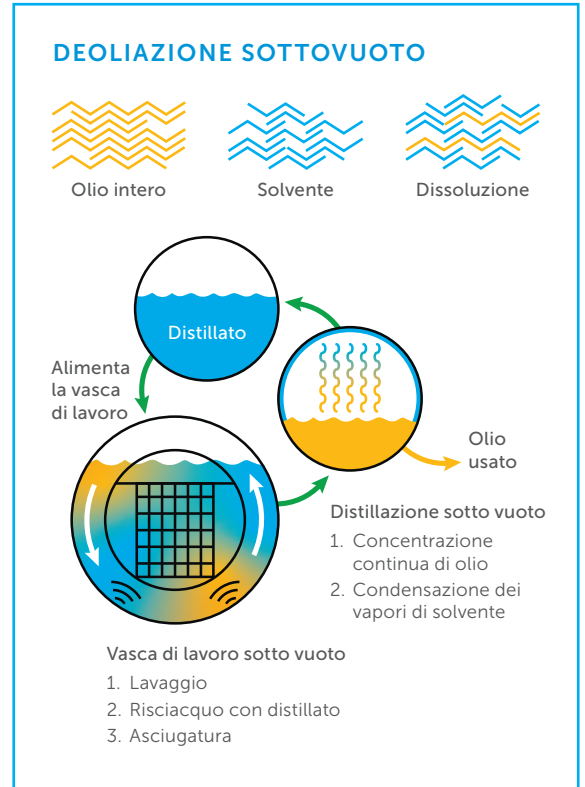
DEOLIAZIONE SOTTOVUOTO

Olio intero

Solvente

Dissoluzione

Distillato

Alimenta la vasca di lavoro

Olio usato

Distillazione sotto vuoto
1. Concentrazione continua di olio
2. Condensazione dei vapori di solvente

Vasca di lavoro sotto vuoto
1. Lavaggio
2. Risciacquo con distillato
3. Asciugatura